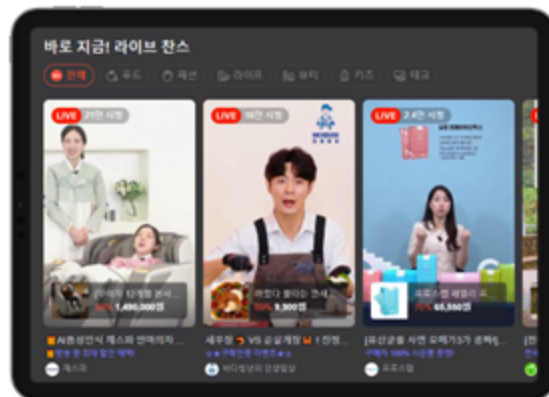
바로 지금! 라이브 찬스

전체 푸드 패션 라이프 뷰티 키즈 테크

LIVE 21만 시청
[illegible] 12개월 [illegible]
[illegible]% 1,490,000원
AI음성인식 세라젬 안마의자 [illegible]
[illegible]
세라젬

LIVE 16만 시청
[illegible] 좋아요 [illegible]
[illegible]% 9,900원
새우장 VS 순살게장 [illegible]
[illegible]
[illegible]

LIVE 2.4만 시청
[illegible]
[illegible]% 65,550원
[유산균을 사면 유리가3가 공짜!] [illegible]
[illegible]
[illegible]